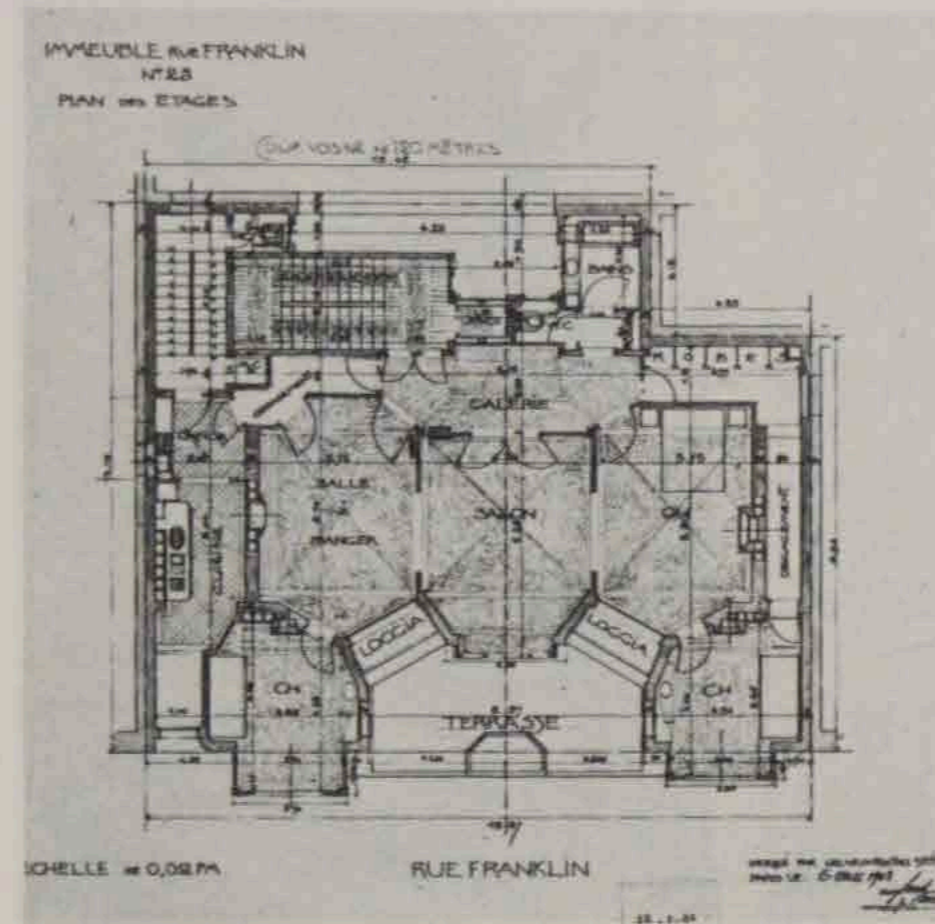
IMMEUBLE RUE FRANKLIN
Nº 25
PLAN DES ETAGES

COUR VOISINE N°30 MÈTRES

BAINS

W.C

GALERIE

SALLE À MANGER

SALON

CH

OFFICE

CUISINE

LOGGIA

LOGGIA

CH

CH

TERRASSE

DÉGAGEMENT

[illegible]CHELLE 0,02 P.M

RUE FRANKLIN

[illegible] 6 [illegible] 1903